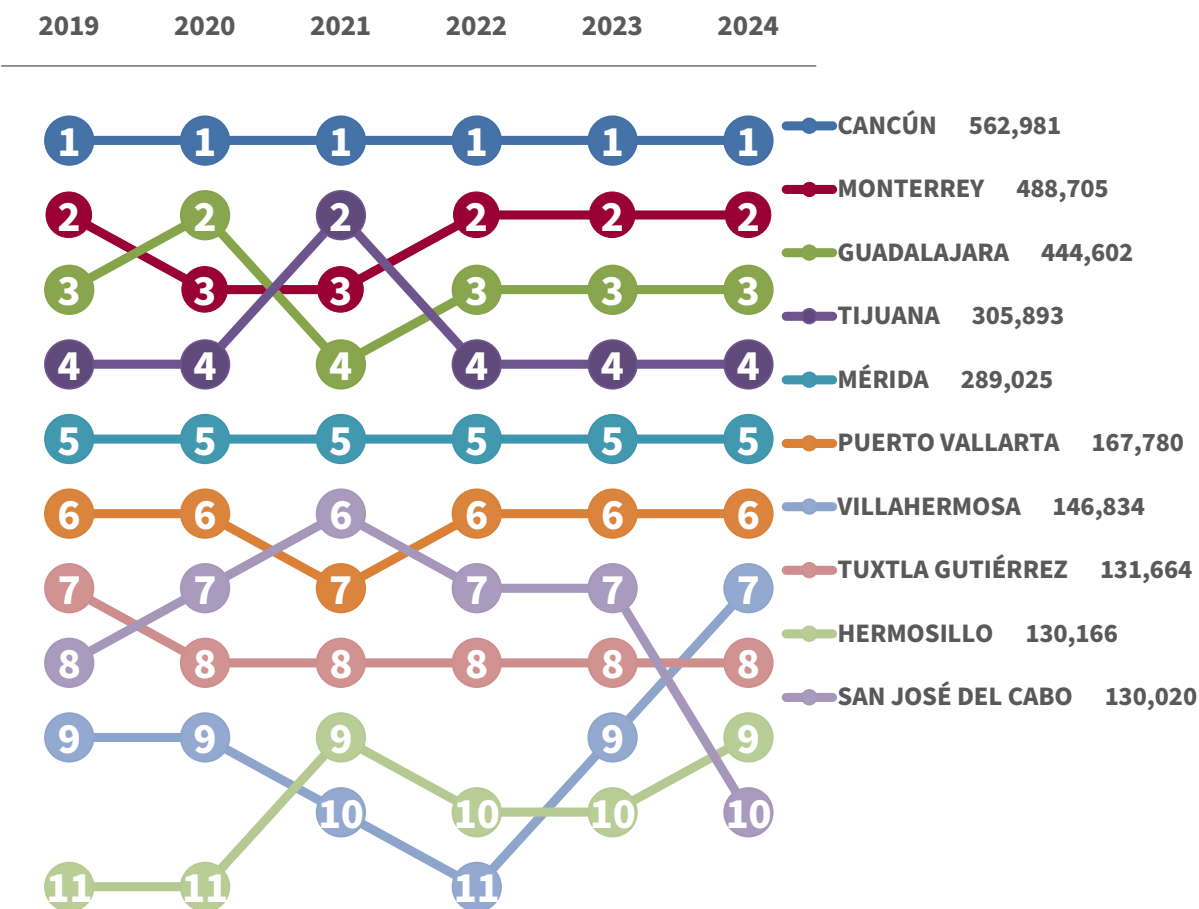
2019 2020 2021 2022 2023 2024

1 1 1 1 1 1 CANCÚN 562,981
2 3 3 2 2 2 MONTERREY 488,705
3 2 4 3 3 3 GUADALAJARA 444,602
4 4 2 4 4 4 TIJUANA 305,893
5 5 5 5 5 5 MÉRIDA 289,025
6 6 7 6 6 6 PUERTO VALLARTA 167,780
9 9 10 11 9 7 VILLAHERMOSA 146,834
7 8 8 8 8 8 TUXTLA GUTIÉRREZ 131,664
11 11 9 10 10 9 HERMOSILLO 130,166
8 7 6 7 7 10 SAN JOSÉ DEL CABO 130,020